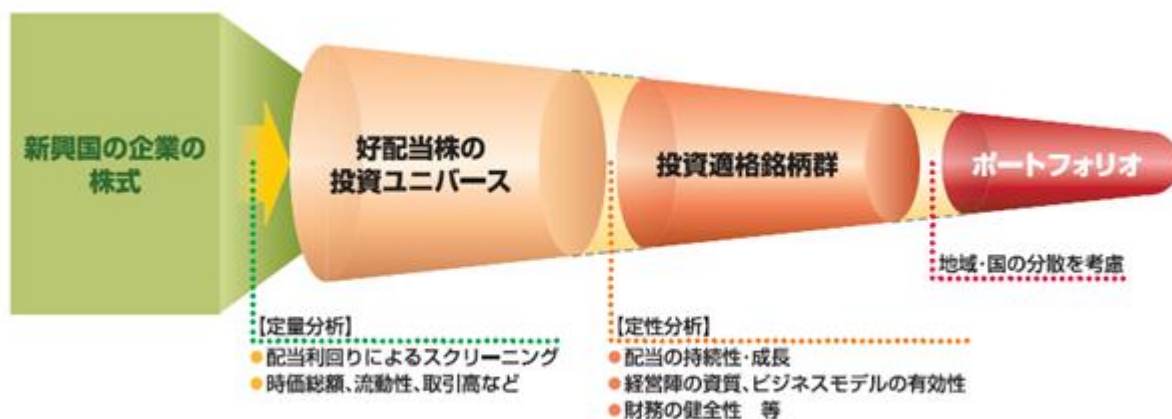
新興国の企業の株式

好配当株の投資ユニバース

投資適格銘柄群

ポートフォリオ

地域・国の分散を考慮

【定量分析】
●配当利回りによるスクリーニング
●時価総額、流動性、取引高など

【定性分析】
●配当の持続性・成長
●経営陣の資質、ビジネスモデルの有効性
●財務の健全性　等